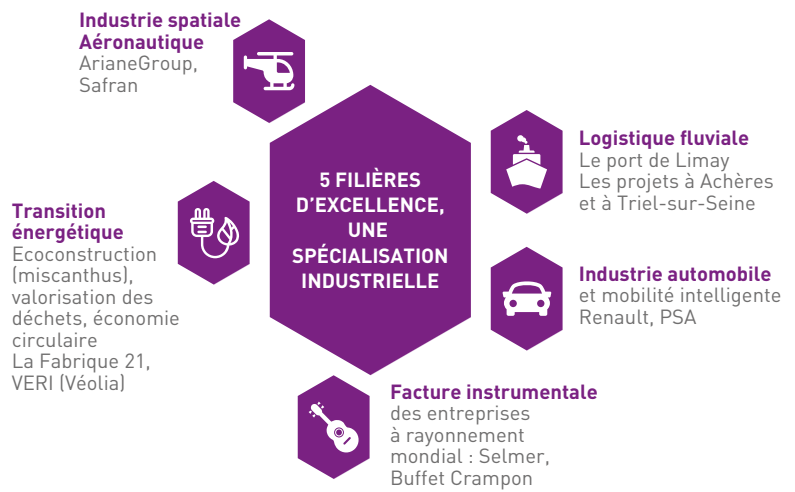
Industrie spatiale
Aéronautique
ArianeGroup,
Safran

5 FILIÈRES D'EXCELLENCE, UNE SPÉCIALISATION INDUSTRIELLE

Logistique fluviale
Le port de Limay
Les projets à Achères et à Triel-sur-Seine

Transition énergétique
Ecoconstruction (miscanthus), valorisation des déchets, économie circulaire
La Fabrique 21, VERI (Véolia)

Industrie automobile
et mobilité intelligente
Renault, PSA

Facture instrumentale
des entreprises à rayonnement mondial : Selmer, Buffet Crampon